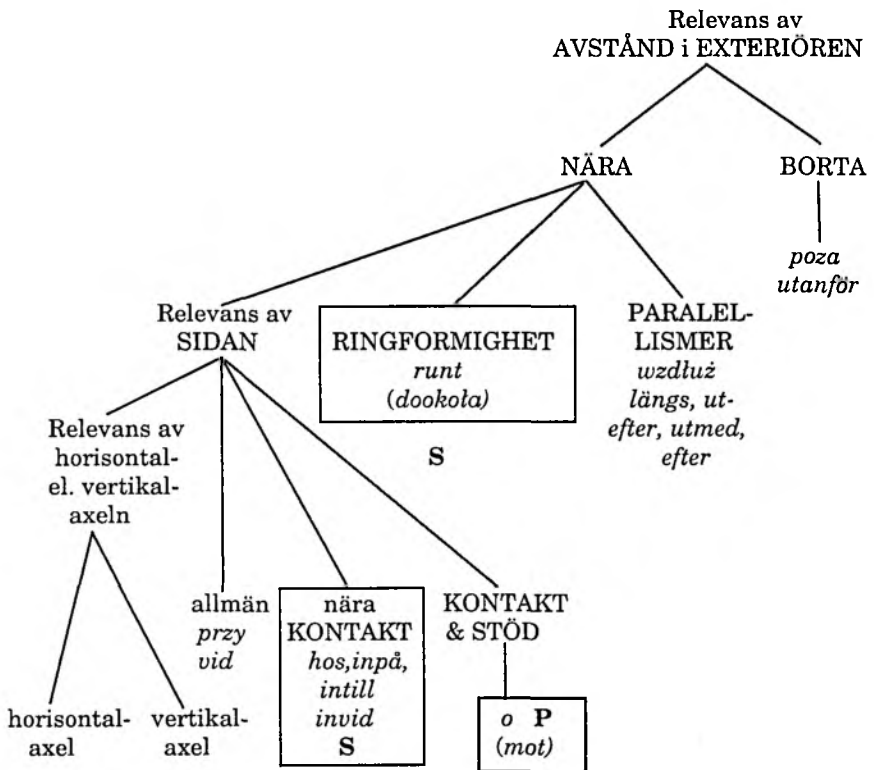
Relevans av
AVSTÅND i EXTERIÖREN

NÄRA

BORTA

poza
utanför

Relevans av
SIDAN

RINGFORMIGHET
runt
(dookoła)

S

PARALELLISMER
wzdłuż
längs, utefter, utmed, efter

Relevans av
horisontalel. vertikalaxeln

horisontalaxel

vertikalaxel

allmän
przy
vid

nära
KONTAKT
hos, inpå,
intill
invid
S

KONTAKT
& STÖD

o P
(mot)